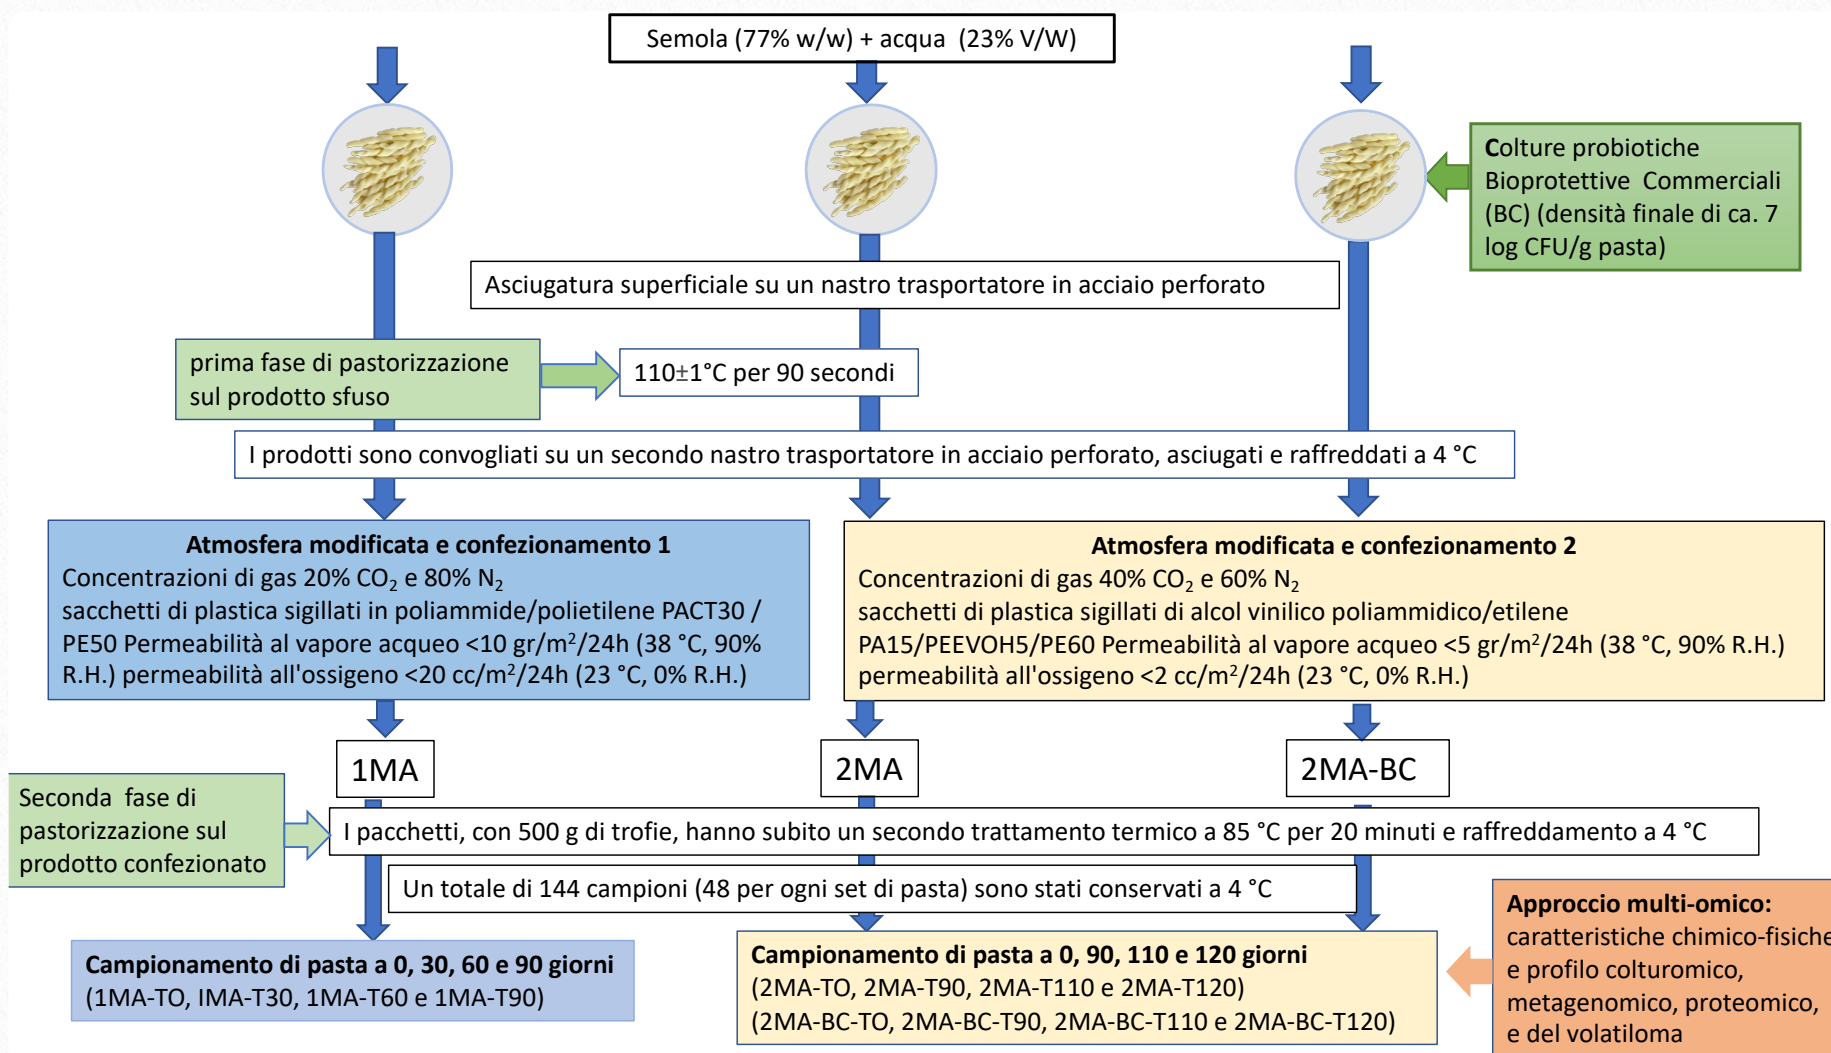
Semola (77% w/w) + acqua (23% V/W)

Colture probiotiche Bioprotettive Commerciali (BC) (densità finale di ca. 7 log CFU/g pasta)

Asciugatura superficiale su un nastro trasportatore in acciaio perforato

prima fase di pastorizzazione sul prodotto sfuso

110±1°C per 90 secondi

I prodotti sono convogliati su un secondo nastro trasportatore in acciaio perforato, asciugati e raffreddati a 4 °C

**Atmosfera modificata e confezionamento 1**
Concentrazioni di gas 20% $CO_2$ e 80% $N_2$
sacchetti di plastica sigillati in poliammide/polietilene PACT30 / PE50 Permeabilità al vapore acqueo <10 gr/m$^2$/24h (38 °C, 90% R.H.) permeabilità all'ossigeno <20 cc/m$^2$/24h (23 °C, 0% R.H.)

**Atmosfera modificata e confezionamento 2**
Concentrazioni di gas 40% $CO_2$ e 60% $N_2$
sacchetti di plastica sigillati di alcol vinilico poliammidico/etilene PA15/PEEVOH5/PE60 Permeabilità al vapore acqueo <5 gr/m$^2$/24h (38 °C, 90% R.H.) permeabilità all'ossigeno <2 cc/m$^2$/24h (23 °C, 0% R.H.)

1MA

2MA

2MA-BC

Seconda fase di pastorizzazione sul prodotto confezionato

I pacchetti, con 500 g di trofie, hanno subito un secondo trattamento termico a 85 °C per 20 minuti e raffreddamento a 4 °C

Un totale di 144 campioni (48 per ogni set di pasta) sono stati conservati a 4 °C

**Campionamento di pasta a 0, 30, 60 e 90 giorni**
(1MA-TO, IMA-T30, 1MA-T60 e 1MA-T90)

**Campionamento di pasta a 0, 90, 110 e 120 giorni**
(2MA-TO, 2MA-T90, 2MA-T110 e 2MA-T120)
(2MA-BC-TO, 2MA-BC-T90, 2MA-BC-T110 e 2MA-BC-T120)

**Approccio multi-omico:**
caratteristiche chimico-fisiche e profilo colturomico, metagenomico, proteomico, e del volatiloma